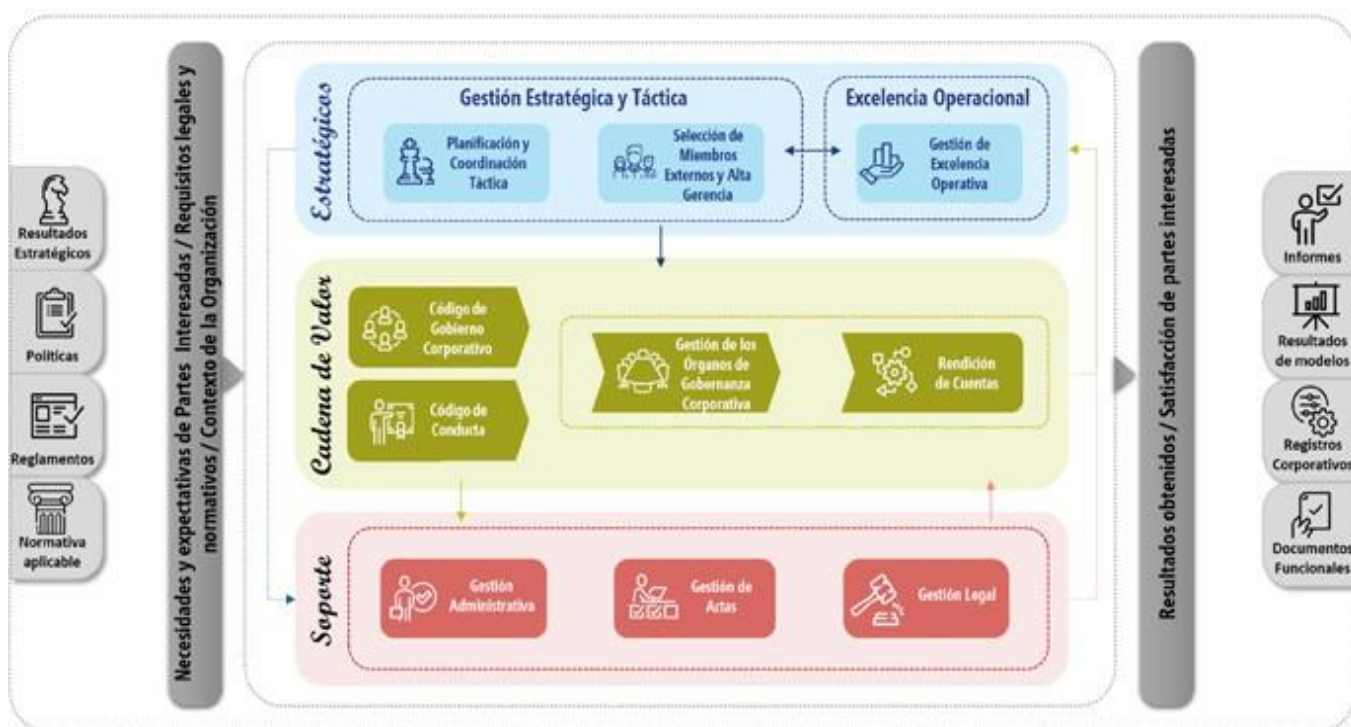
Resultados Estratégicos

Políticas

Reglamentos

Normativa aplicable

Necesidades y expectativas de Partes Interesadas / Requisitos legales y normativos / Contexto de la Organización

Estratégicos

Gestión Estratégica y Táctica

Planificación y Coordinación Táctica

Selección de Miembros Externos y Alta Gerencia

Excelencia Operacional

Gestión de Excelencia Operativa

Cadena de Valor

Código de Gobierno Corporativo

Código de Conducta

Gestión de los Órganos de Gobernanza Corporativa

Rendición de Cuentas

Soporte

Gestión Administrativa

Gestión de Actas

Gestión Legal

Resultados obtenidos / Satisfacción de partes interesadas

Informes

Resultados de modelos

Registros Corporativos

Documentos Funcionales